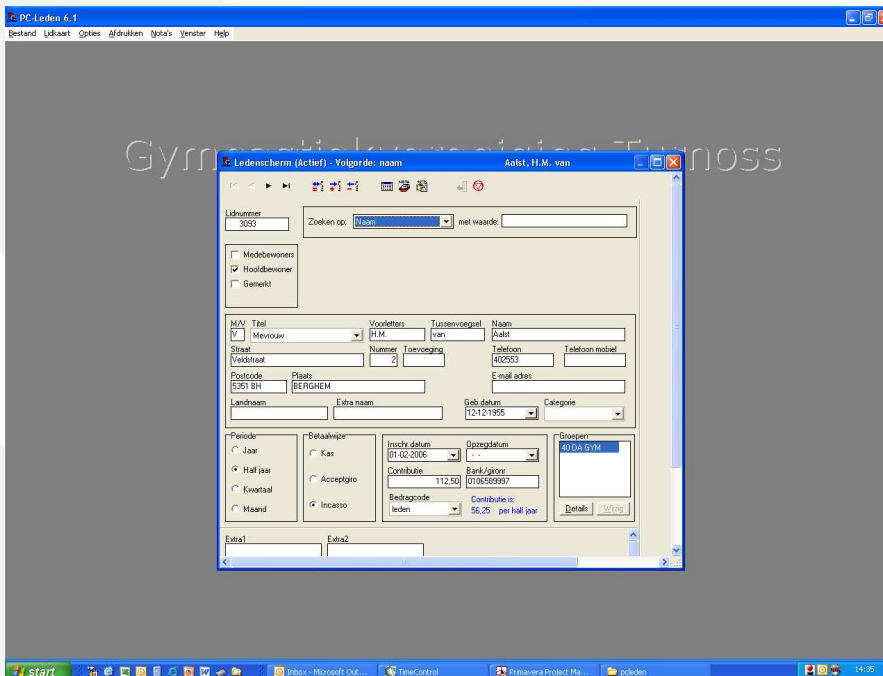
PC-Leden 6.1

Bestand Lidkaart Opties Afdrukken Nota's Venster Help

Gym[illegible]noss

Ledenscherm (Actief) - Volgorde: naam Aalst, H.M. van

Lidnummer
3093

Zoeken op: Naam met waarde:

Medebewoners
Hoofdbewoner
Gemerkt

M/V Titel
V Mevrouw

Voorletters
H.M.

Tussenvoegsel
van

Naam
Aalst

Straat
Veldstraat

Nummer
2

Toevoeging

Telefoon
402553

Telefoon mobiel

Postcode
5351 BH

Plaats
BERGHEM

E-mail adres

Landnaam

Extra naam

Geb.datum
12-12-1955

Categorie

Periode
Jaar
Half jaar
Kwartaal
Maand

Betaalwijze
Kas
Acceptgiro
Incasso

Inschr.datum
01-02-2006

Opzegdatum
- -

Contributie
112,50

Bank/gironr
0106589997

Bedragcode
leden

Contributie is:
56,25 per half jaar

Groepen
40 DA GYM

Details Wijzig

Extra1

Extra2

start Inbox - Microsoft Out... TimeControl Primavera Project Ma... pcleden 14:35